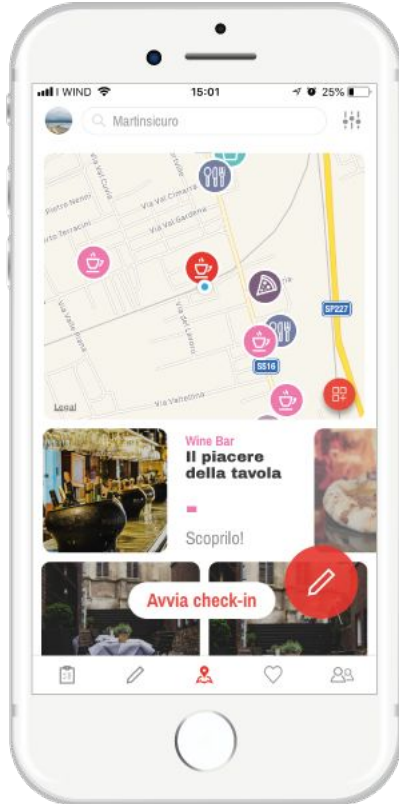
I WIND 15:01 25%

Martinsicuro

Via Val Curva
Via Val Cimarra
Via Val Gardena
Pietro Nenni
Turo Terracini
Via Valle Piana
Via del Lavoro
Via Vanellina
SP227
SS16
Legal

Wine Bar
Il piacere della tavola

Scoprilo!

Avvia check-in